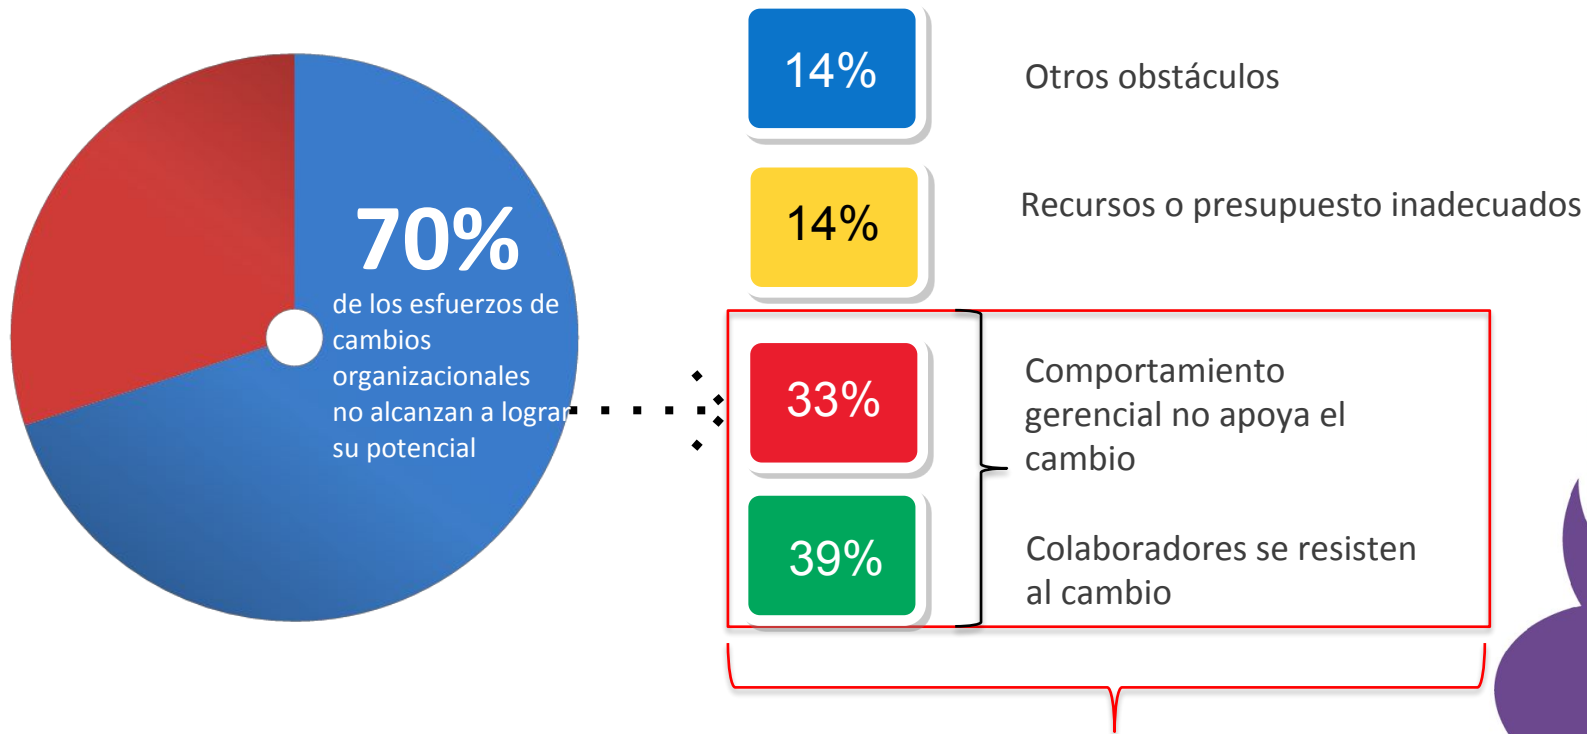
70%
de los esfuerzos de cambios organizacionales no alcanzan a lograr su potencial

14%
Otros obstáculos

14%
Recursos o presupuesto inadecuados

33%
Comportamiento gerencial no apoya el cambio

39%
Colaboradores se resisten al cambio